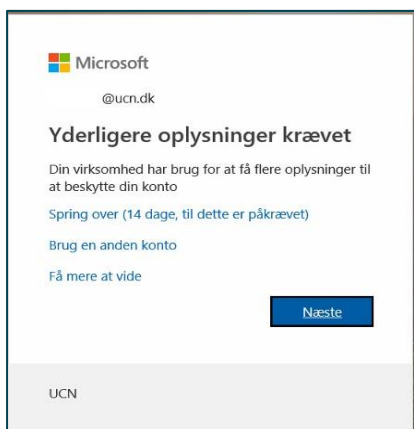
Microsoft

@ucn.dk

Yderligere oplysninger krævet

Din virksomhed har brug for at få flere oplysninger til at beskytte din konto

Spring over (14 dage, til dette er påkrævet)

Brug en anden konto

Få mere at vide

Næste

UCN